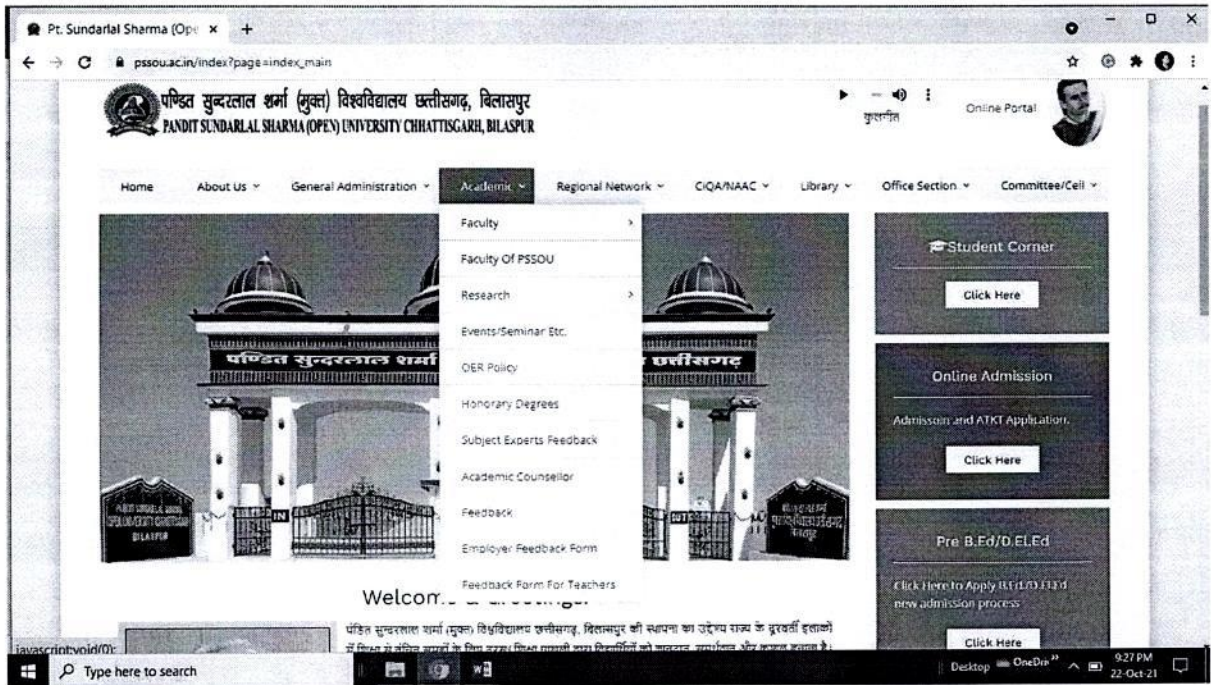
Pt. Sundarlal Sharma (Ope ×
pssou.ac.in/index?page=index_main

पण्डित सुन्दरलाल शर्मा (मुक्त) विश्वविद्यालय छत्तीसगढ़, बिलासपुर
PANDIT SUNDARLAL SHARMA (OPEN) UNIVERSITY CHHATTISGARH, BILASPUR

कुलगीत
Online Portal

Home
About Us
General Administration
Academic
Regional Network
CIQA/NAAC
Library
Office Section
Committee/Cell

Faculty
Faculty Of PSSOU
Research
Events/Seminar Etc.
OER Policy
Honorary Degrees
Subject Experts Feedback
Academic Counsellor
Feedback
Employer Feedback Form
Feedback Form For Teachers

पण्डित सुन्दरलाल शर्मा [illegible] छत्तीसगढ़

Student Corner
Click Here

Online Admission
Admission and ATKT Application.
Click Here

Pre B.Ed/D.El.Ed
Click Here to Apply B.Ed/D.El.Ed new admission process
Click Here

Welcom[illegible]

पंडित सुन्दरलाल शर्मा (मुक्त) विश्वविद्यालय छत्तीसगढ़, बिलासपुर की स्थापना का उद्देश्य राज्य के दूरवर्ती इलाकों में शिक्षा से वंचित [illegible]

javascript:void(0);
Type here to search
Desktop OneDrive
9:27 PM
22-Oct-21